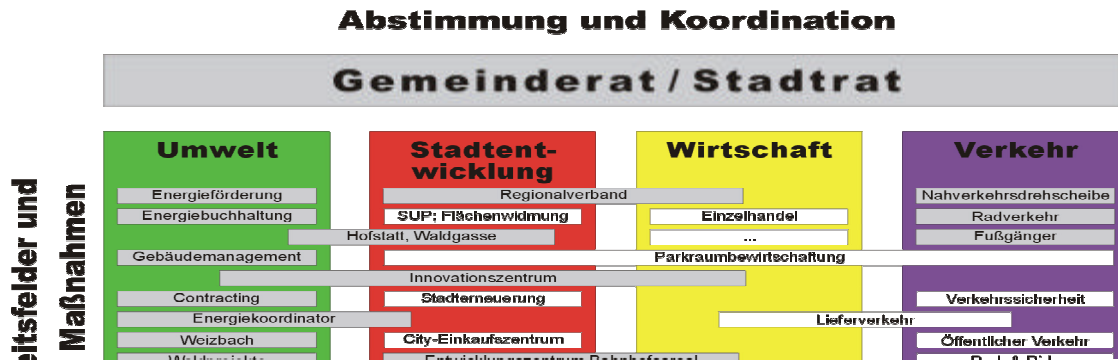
Abstimmung und Koordination

Gemeinderat / Stadtrat

eitsfelder und Maßnahmen

Umwelt

Stadtentwicklung

Wirtschaft

Verkehr

Energieförderung

Regionalverband

Nahverkehrsdrehscheibe

Energiebuchhaltung

SUP; Flächenwidmung

Einzelhandel

Radverkehr

Hofstatt, Waldgasse

...

Fußgänger

Gebäudemanagement

Parkraumbewirtschaftung

Innovationszentrum

Contracting

Stadterneuerung

Verkehrssicherheit

Energiekoordinator

Lieferverkehr

Weizbach

City-Einkaufszentrum

Öffentlicher Verkehr

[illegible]

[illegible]

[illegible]